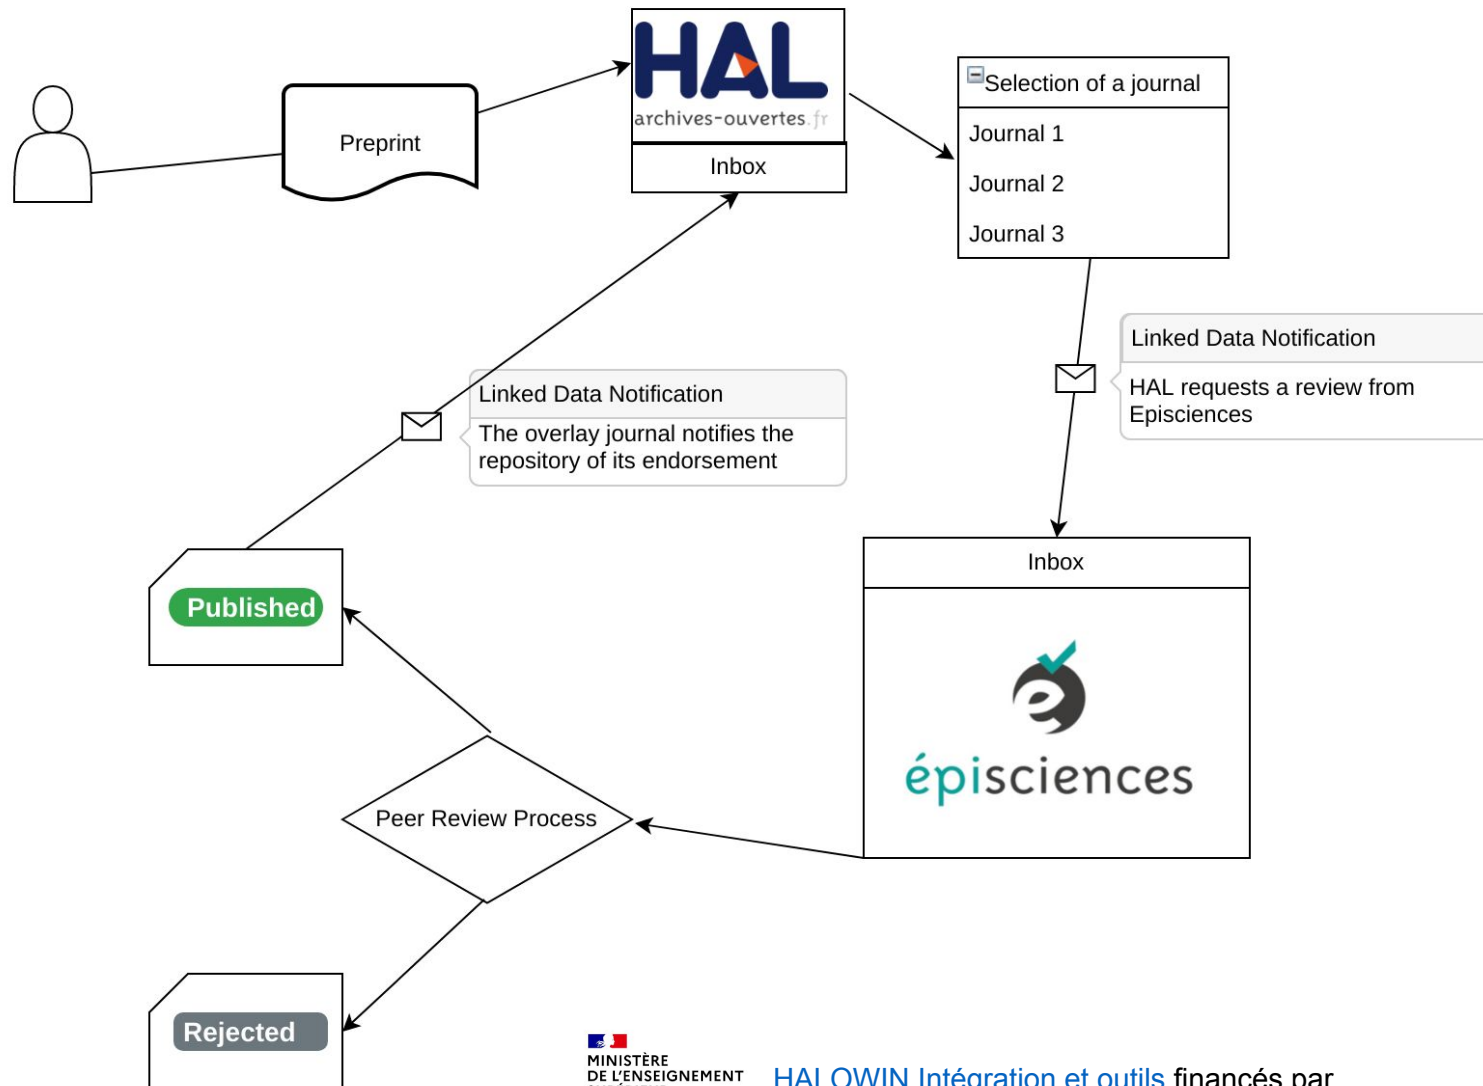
Preprint

HAL
archives-ouvertes.fr

Inbox

Selection of a journal

Journal 1

Journal 2

Journal 3

Linked Data Notification

HAL requests a review from Episciences

Linked Data Notification

The overlay journal notifies the repository of its endorsement

Inbox

épisciences

Published

Peer Review Process

Rejected

MINISTÈRE
DE L'ENSEIGNEMENT

HALOWIN Intégration et outils financés par